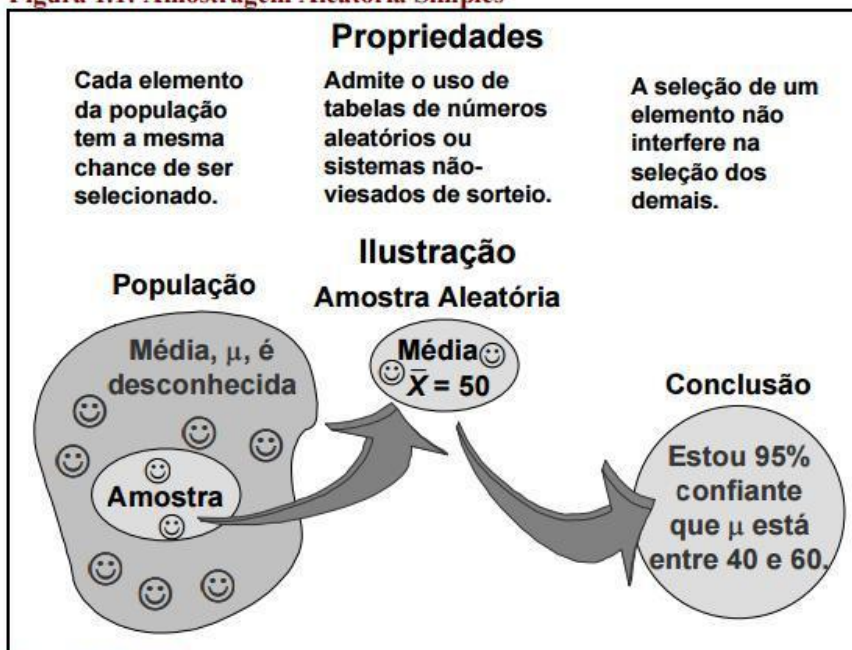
Figura 1.1: Amostragem Aleatória Simples

Propriedades

Cada elemento da população tem a mesma chance de ser selecionado.

Admite o uso de tabelas de números aleatórios ou sistemas não-viesados de sorteio.

A seleção de um elemento não interfere na seleção dos demais.

Ilustração

População

Média, $\mu$, é desconhecida

Amostra

Amostra Aleatória

Média $\bar{X} = 50$

Conclusão

Estou 95% confiante que $\mu$ está entre 40 e 60.